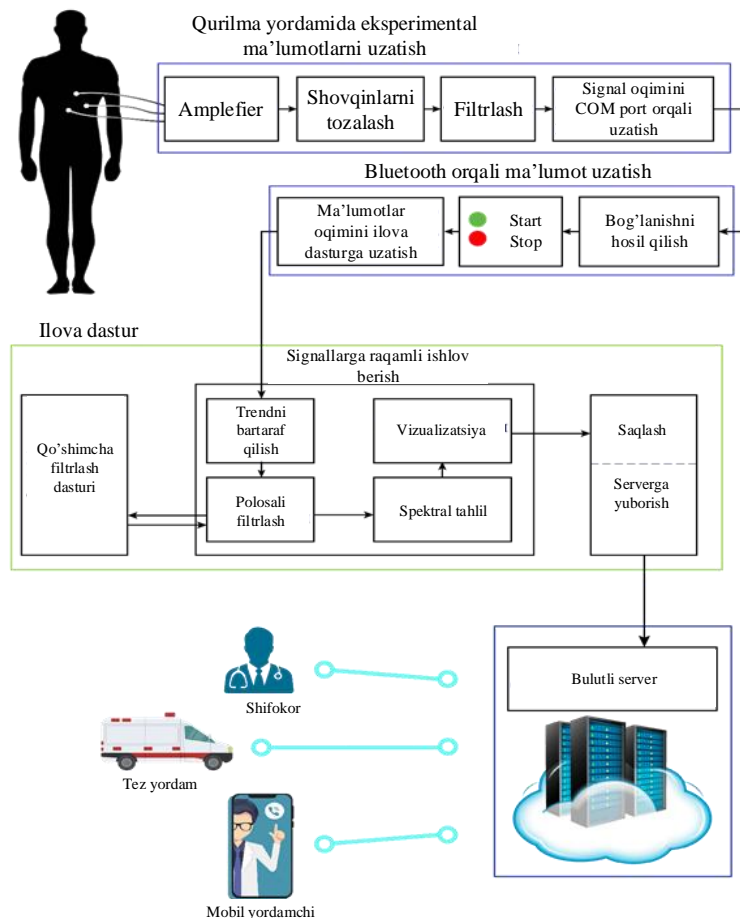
Qurilma yordamida eksperimental ma’lumotlarni uzatish

Amplefier

Shovqinlarni tozalash

Filtrlash

Signal oqimini COM port orqali uzatish

Bluetooth orqali ma’lumot uzatish

Ma’lumotlar oqimini ilova dasturga uzatish

Start

Stop

Bog’lanishni hosil qilish

Ilova dastur

Signallarga raqamli ishlov berish

Qo’shimcha filtrlash dasturi

Trendni bartaraf qilish

Polosali filtrlash

Vizualizatsiya

Spektral tahlil

Saqlash

Serverga yuborish

Bulutli server

Shifokor

Tez yordam

Mobil yordamchi